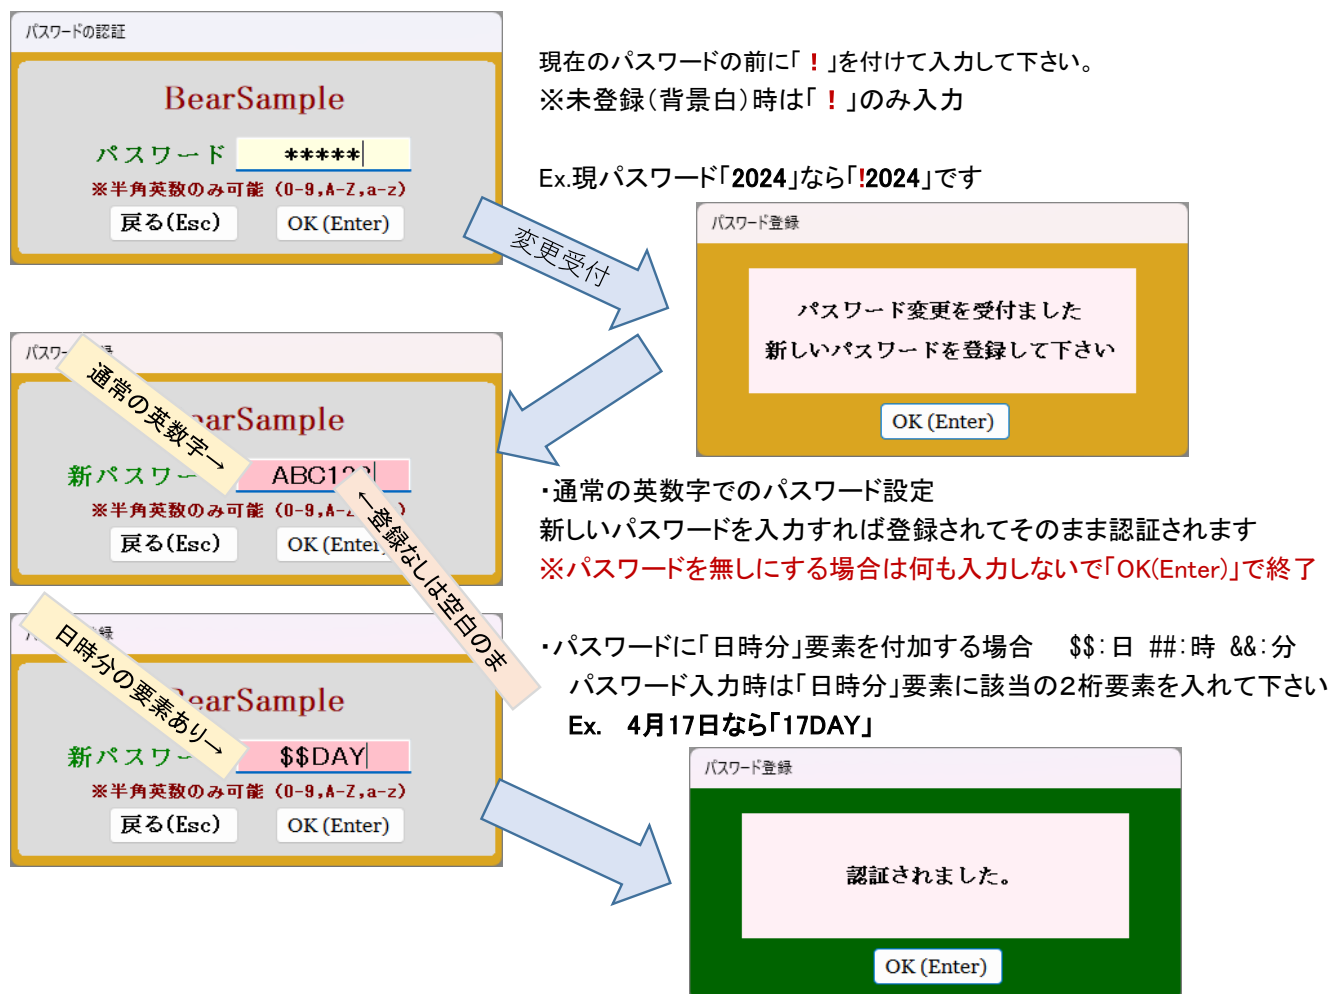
パスワードの認証

BearSample

パスワード *****

※半角英数のみ可能（0-9,A-Z,a-z）

戻る(Esc) OK (Enter)

現在のパスワードの前に「！」を付けて入力して下さい。
※未登録(背景白)時は「！」のみ入力

Ex.現パスワード「2024」なら「!2024」です

変更受付

パスワード登録

パスワード変更を受付ました
新しいパスワードを登録して下さい

OK (Enter)

パスワ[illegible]

通常の英数字→

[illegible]earSample

新パスワ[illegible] ABC1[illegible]

※半角英数のみ可能（0-9,A-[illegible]）

戻る(Esc) OK (Ente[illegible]

←登録なしは空白のまま

・通常の英数字でのパスワード設定
新しいパスワードを入力すれば登録されてそのまま認証されます
※パスワードを無しにする場合は何も入力しないで「OK(Enter)」で終了

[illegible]録

日時分の要素あり→

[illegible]earSample

新パスワ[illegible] $$DAY

※半角英数のみ可能（0-9,A-Z,a-z）

戻る(Esc) OK (Enter)

・パスワードに「日時分」要素を付加する場合 $$:日 ##:時 &&:分
パスワード入力時は「日時分」要素に該当の2桁要素を入れて下さい
Ex. 4月17日なら「17DAY」

パスワード登録

認証されました。

OK (Enter)